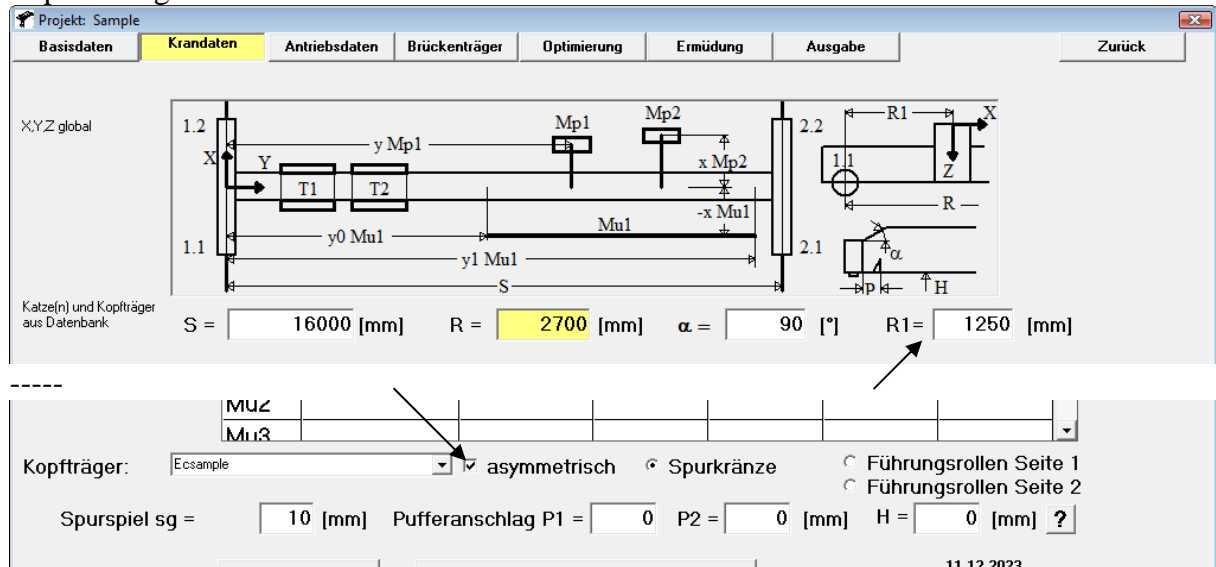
Projekt: Sample

Basisdaten | Krandaten | Antriebsdaten | Brückenträger | Optimierung | Ermüdung | Ausgabe | Zurück

X,Y,Z global

1.2
X
Y
y Mp1
Mp1
Mp2
T1
T2
x Mp2
-x Mu1
Mu1
1.1
y0 Mu1
y1 Mu1
S
2.2
2.1
R1
X
1.1
Z
R
$\alpha$
p
H

Katze(n) und Kopfträger aus Datenbank

S = 16000 [mm]   R = 2700 [mm]   $\alpha$ = 90 [°]   R1= 1250 [mm]

-----

Mu2
Mu3

Kopfträger: Ecsample   asymmetrisch   Spurkränze   Führungsrollen Seite 1   Führungsrollen Seite 2

Spurspiel sg = 10 [mm]   Pufferanschlag P1 = 0   P2 = 0 [mm]   H = 0 [mm] ?

11.12.2023